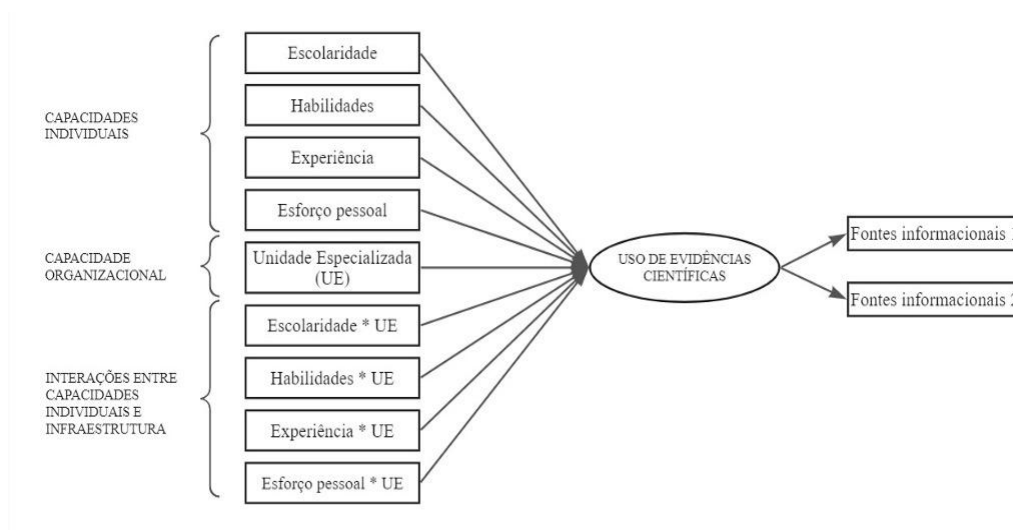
CAPACIDADES INDIVIDUAIS

Escolaridade

Habilidades

Experiência

Esforço pessoal

CAPACIDADE ORGANIZACIONAL

Unidade Especializada (UE)

INTERAÇÕES ENTRE CAPACIDADES INDIVIDUAIS E INFRAESTRUTURA

Escolaridade * UE

Habilidades * UE

Experiência * UE

Esforço pessoal * UE

USO DE EVIDÊNCIAS CIENTÍFICAS

Fontes informacionais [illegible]

Fontes informacionais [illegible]